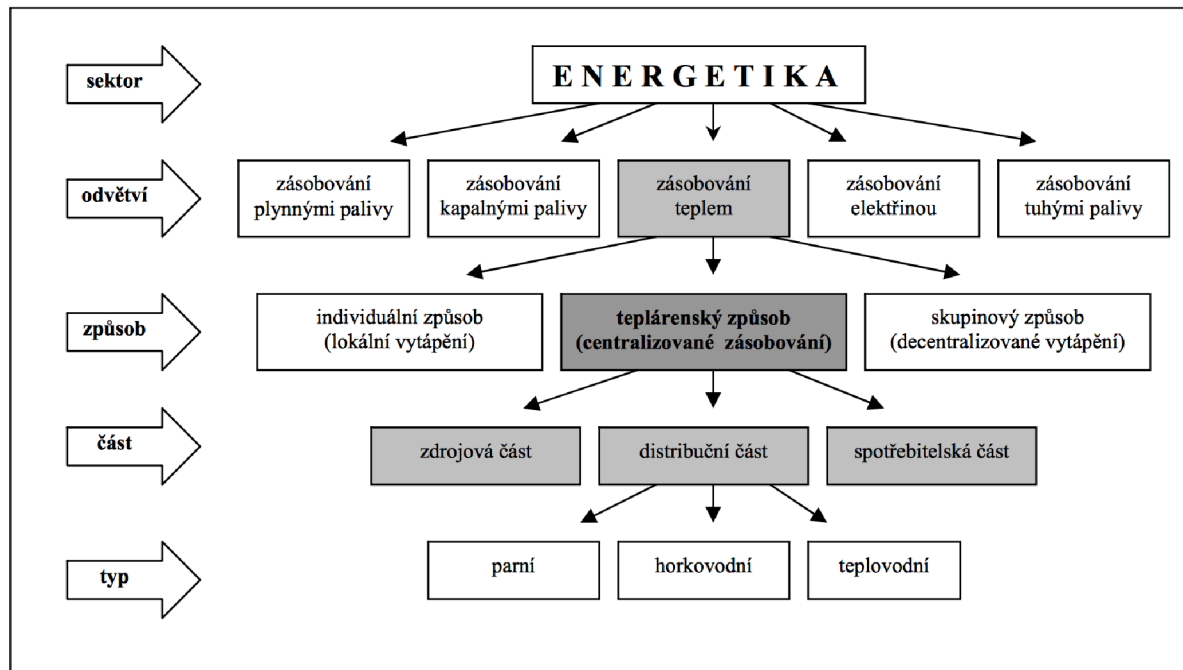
sektor

E N E R G E T I K A

odvětví

zásobování plynnými palivy

zásobování kapalnými palivy

zásobování teplem

zásobování elektřinou

zásobování tuhými palivy

způsob

individuální způsob (lokální vytápění)

teplárenský způsob (centralizované zásobování)

skupinový způsob (decentralizované vytápění)

část

zdrojová část

distribuční část

spotřebitelská část

typ

parní

horkovodní

teplovodní